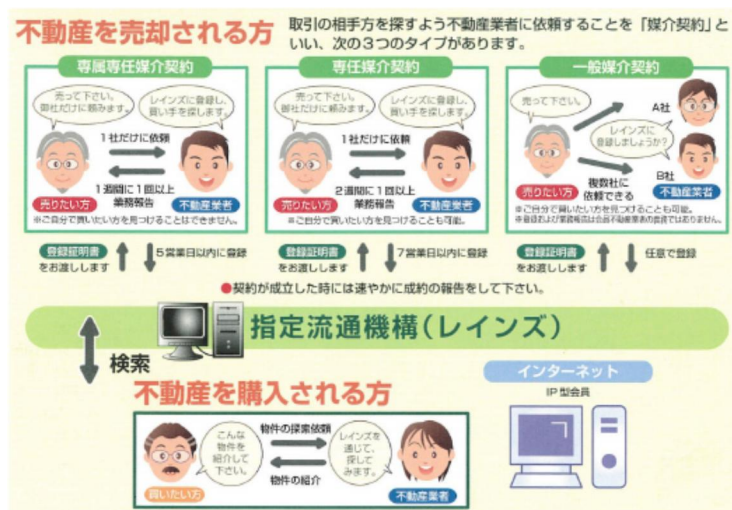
不動産を売却される方

取引の相手方を探すよう不動産業者に依頼することを「媒介契約」といい、次の3つのタイプがあります。

専属専任媒介契約

売って下さい。御社だけに頼みます。

レインズに登録し、買い手を探します。

1社だけに依頼

1週間に1回以上業務報告

売りたい方

不動産業者

※ご自分で買いたい方を見つけることはできません。

専任媒介契約

売って下さい。御社だけに頼みます。

レインズに登録し、買い手を探します。

1社だけに依頼

2週間に1回以上業務報告

売りたい方

不動産業者

※ご自分で買いたい方を見つけることも可能。

一般媒介契約

売って下さい。

レインズに登録しましょうか?

A社

B社

売りたい方

複数社に依頼できる

不動産業者

※ご自分で買いたい方を見つけることも可能。

※登録および業務報告は会員不動産業者の自由ではありません。

登録証明書をお渡しします

5営業日以内に登録

登録証明書をお渡しします

7営業日以内に登録

登録証明書をお渡しします

任意で登録

●契約が成立した時には速やかに成約の報告をして下さい。

指定流通機構(レインズ)

検索

インターネット

IP型会員

不動産を購入される方

こんな物件を紹介して下さい。

物件の探索依頼

レインズを通じて、探してみます。

物件の紹介

買いたい方

不動産業者